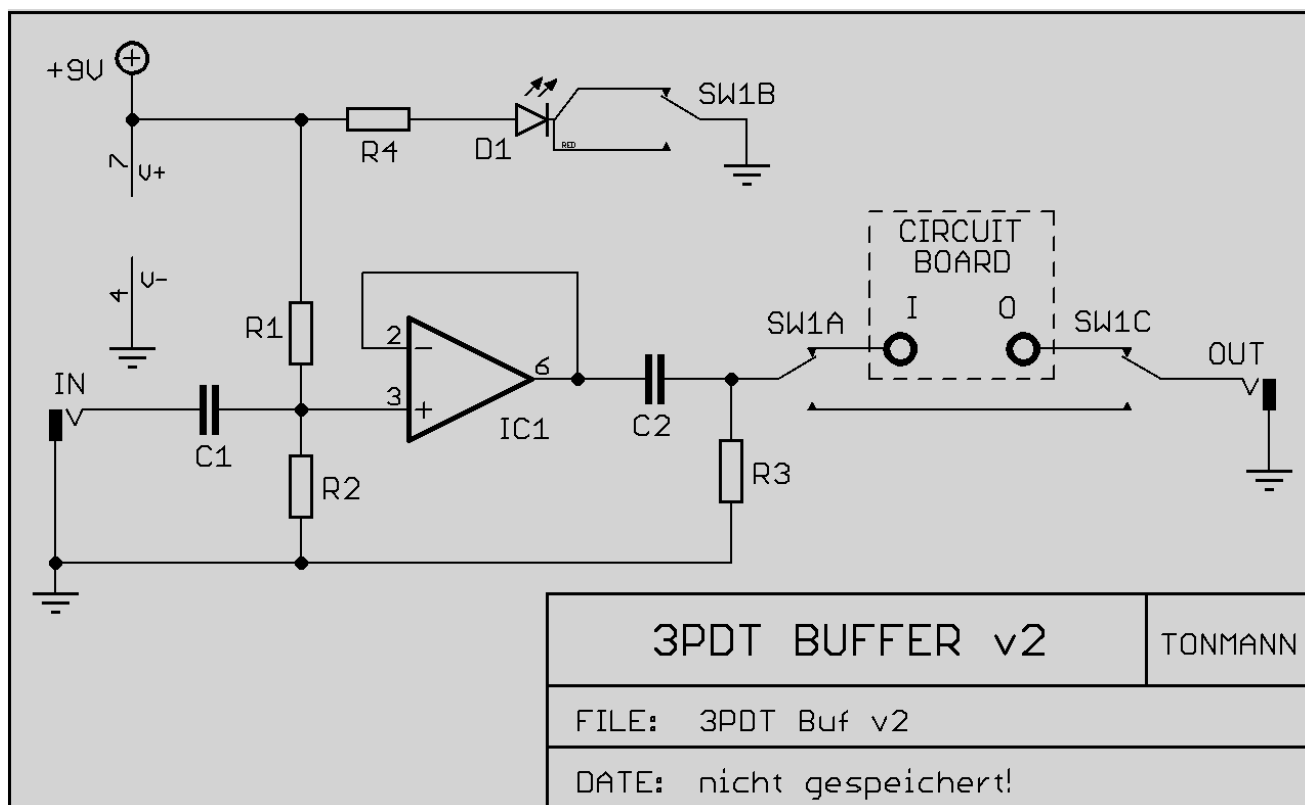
+9V

7 V+

4 V-

R4

D1

RED

SW1B

CIRCUIT BOARD

I

O

SW1A

SW1C

OUT

R1

2

3

6

IN

C1

IC1

C2

R2

R3

| 3PDT BUFFER v2 | TONMANN |
|---|---|
| FILE: 3PDT Buf v2 | |
| DATE: nicht gespeichert! | |